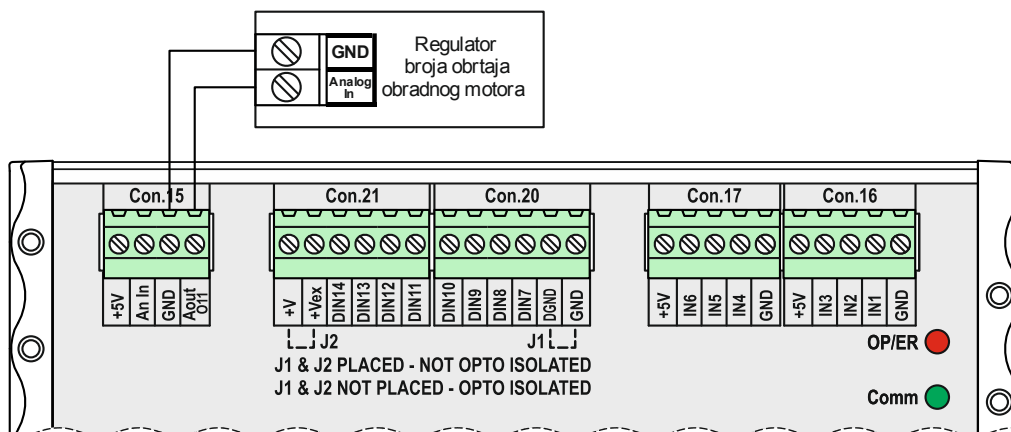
GND
Analog In
Regulator broja obrtaja obradnog motora

Con.15
+5V
An In
GND
Aout O11

Con.21
+V
+Vex
DIN14
DIN13
DIN12
DIN11

Con.20
DIN10
DIN9
DIN8
DIN7
DGND
GND

Con.17
+5V
IN6
IN5
IN4
GND

Con.16
+5V
IN3
IN2
IN1
GND

J2
J1
J1 & J2 PLACED - NOT OPTO ISOLATED
J1 & J2 NOT PLACED - OPTO ISOLATED

OP/ER
Comm